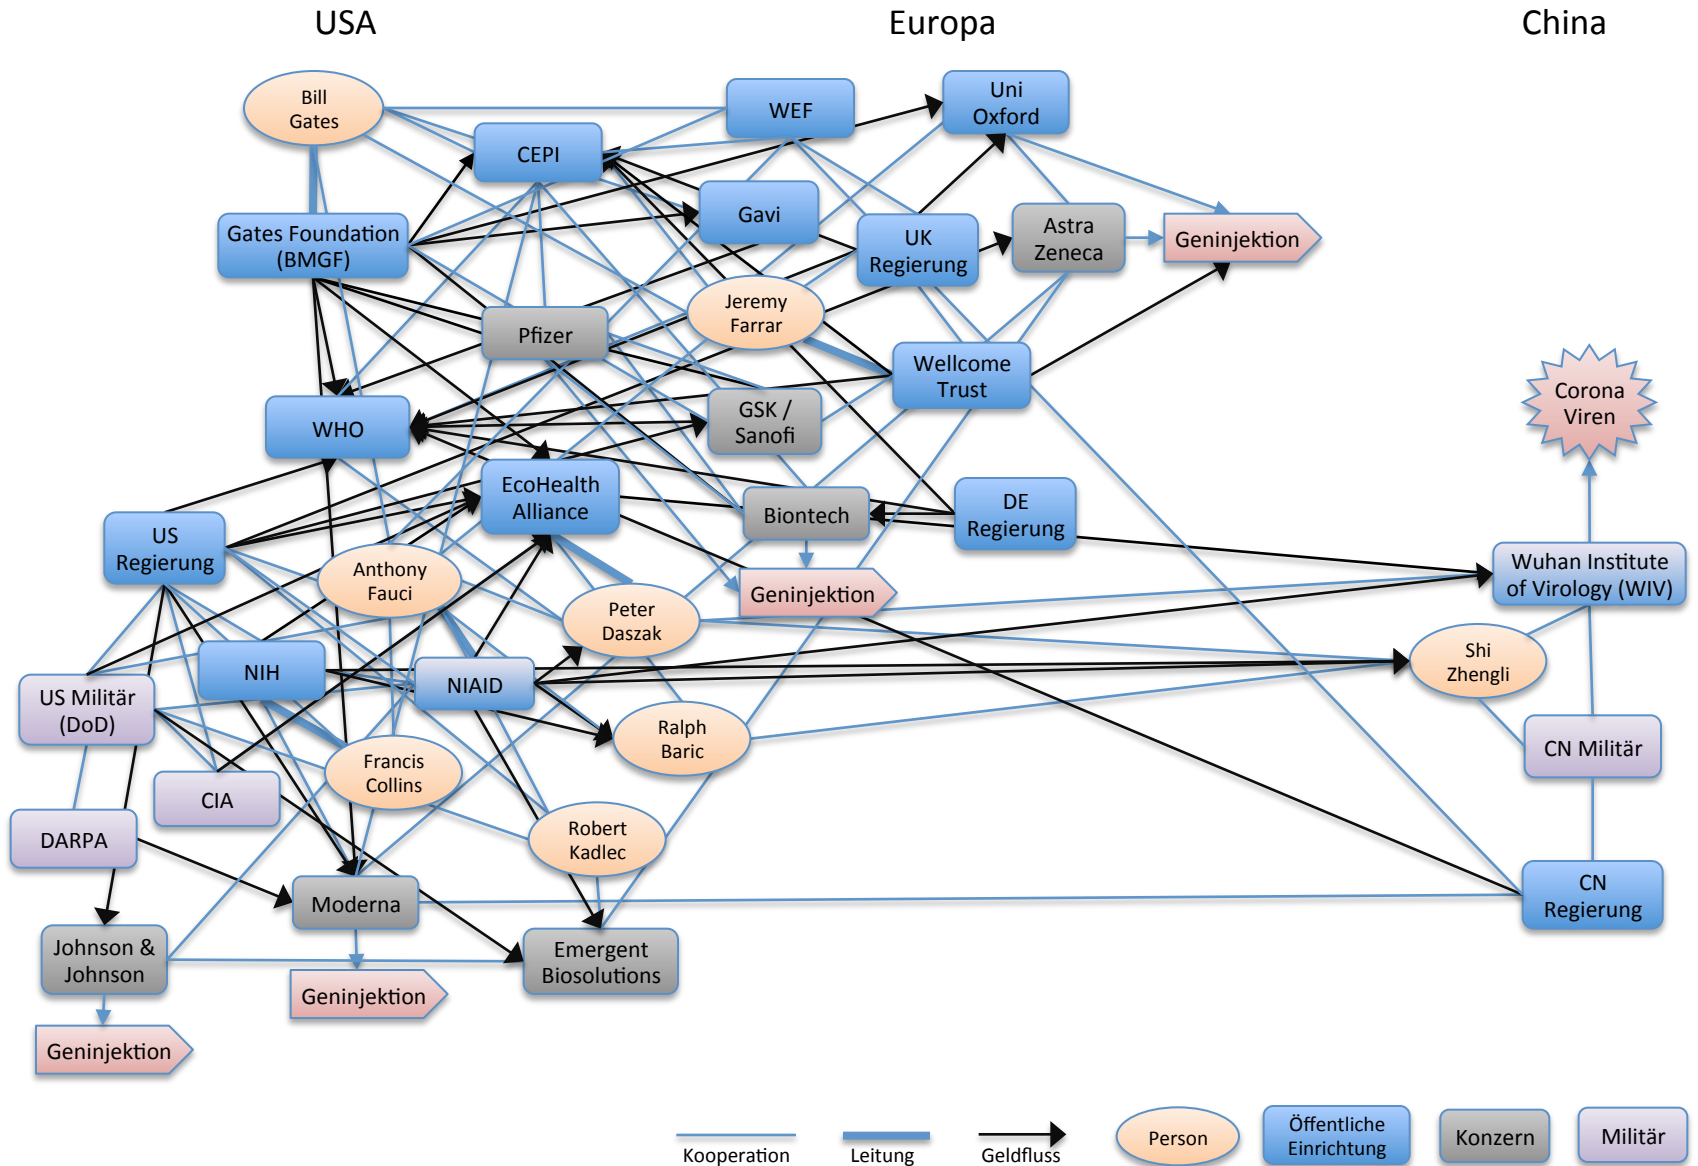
USA

Europa

China

Bill Gates

WEF

Uni Oxford

CEPI

Gavi

Gates Foundation (BMGF)

UK Regierung

Astra Zeneca

Geninjektion

Jeremy Farrar

Pfizer

Wellcome Trust

Corona Viren

WHO

GSK / Sanofi

EcoHealth Alliance

Biontech

DE Regierung

US Regierung

Anthony Fauci

Peter Daszak

Geninjektion

Wuhan Institute of Virology (WIV)

Shi Zhengli

NIH

NIAID

US Militär (DoD)

Ralph Baric

CN Militär

Francis Collins

CIA

DARPA

Robert Kadlec

CN Regierung

Moderna

Johnson & Johnson

Emergent Biosolutions

Geninjektion

Geninjektion

Kooperation

Leitung

Geldfluss

Person

Öffentliche Einrichtung

Konzern

Militär